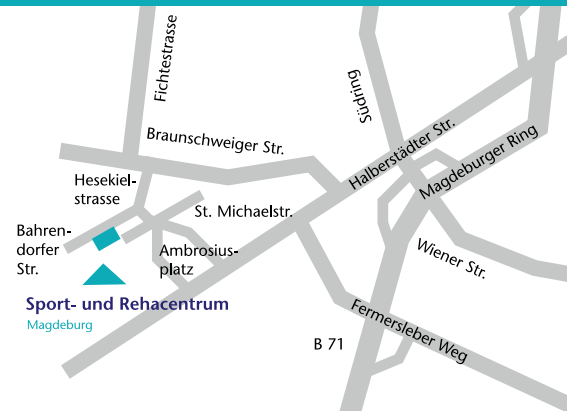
Fichtestrasse

Südring

Braunschweiger Str.

Halberstädter Str.

Magdeburger Ring

Hesekielstrasse

St. Michaelstr.

Bahrendorfer Str.

Ambrosiusplatz

Wiener Str.

Sport- und Rehacentrum

Magdeburg

Fermersleber Weg

B 71